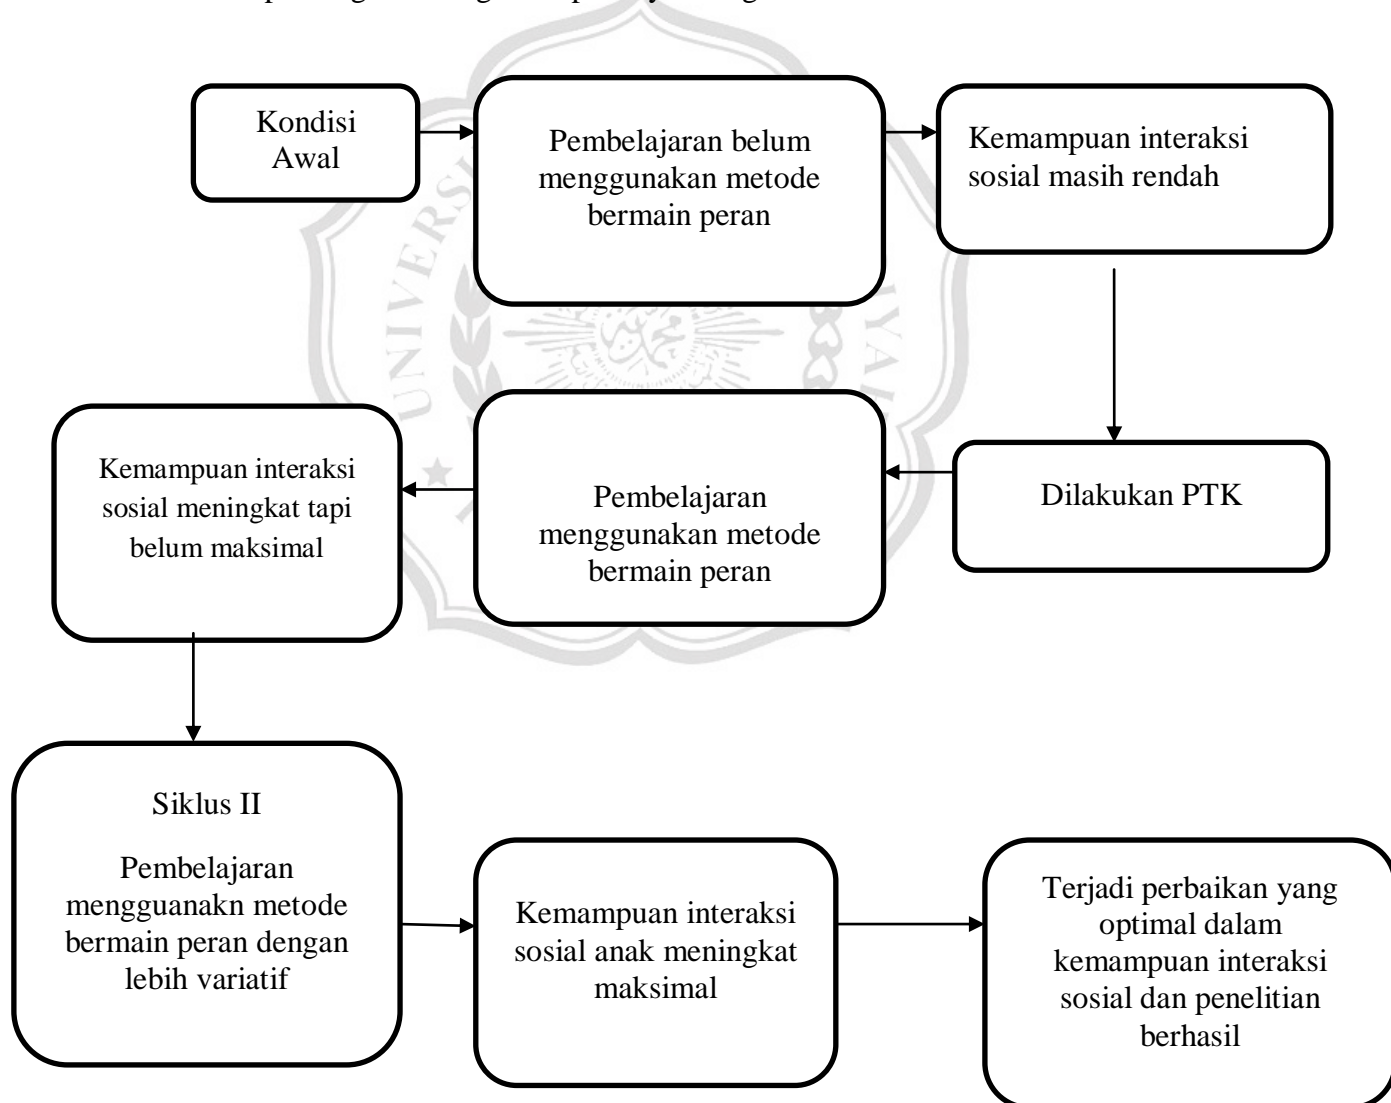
Kondisi Awal

Pembelajaran belum menggunakan metode bermain peran

Kemampuan interaksi sosial masih rendah

Dilakukan PTK

Pembelajaran menggunakan metode bermain peran

Kemampuan interaksi sosial meningkat tapi belum maksimal

Siklus II

Pembelajaran mengguanakn metode bermain peran dengan lebih variatif

Kemampuan interaksi sosial anak meningkat maksimal

Terjadi perbaikan yang optimal dalam kemampuan interaksi sosial dan penelitian berhasil